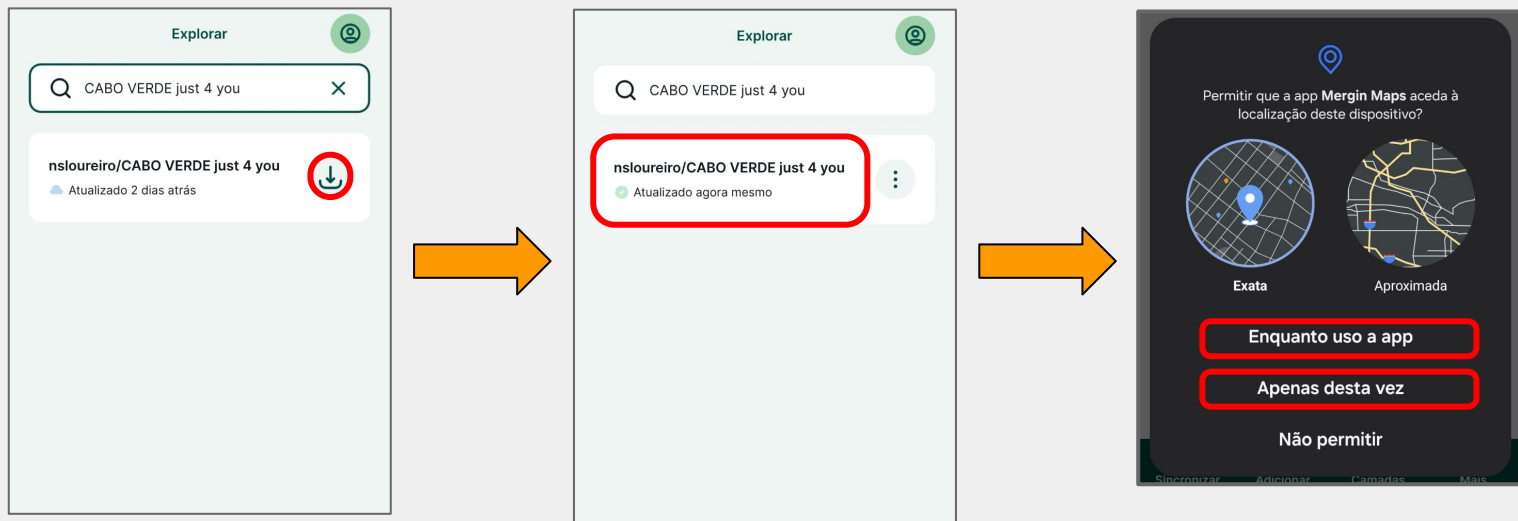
Explorar

CABO VERDE just 4 you

nsloureiro/CABO VERDE just 4 you
Atualizado 2 dias atrás

Explorar

CABO VERDE just 4 you

nsloureiro/CABO VERDE just 4 you
Atualizado agora mesmo

Permitir que a app **Mergin Maps** aceda à localização deste dispositivo?

Exata

Aproximada

Enquanto uso a app

Apenas desta vez

Não permitir

Sincronizar Adicionar Camadas Mais